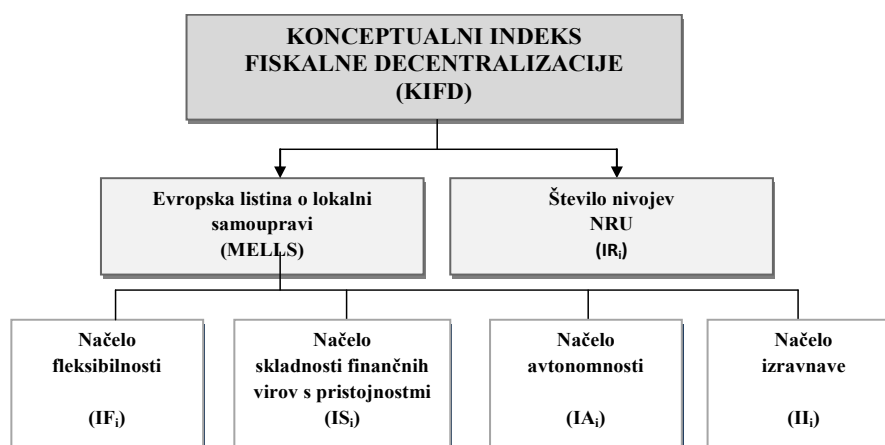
KONCEPTUALNI INDEKS FISKALNE DECENTRALIZACIJE (KIFD)

Evropska listina o lokalni samoupravi (MELLS)

Število nivojev NRU $(IR_i)$

Načelo fleksibilnosti $(IF_i)$

Načelo skladnosti finančnih virov s pristojnostmi $(IS_i)$

Načelo avtonomnosti $(IA_i)$

Načelo izravnave $(II_i)$